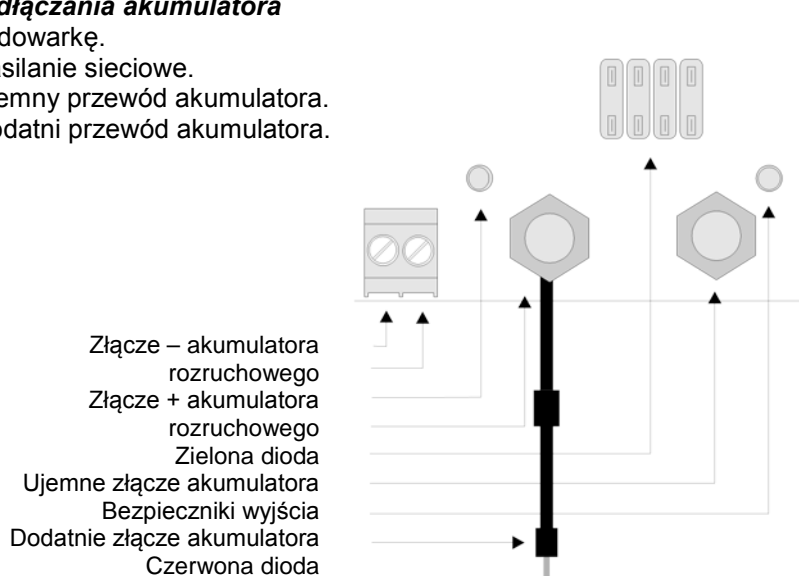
dłączania akumulatora
dowarkę.
silanie sieciowe.
emny przewód akumulatora.
odatni przewód akumulatora.

Złącze – akumulatora rozruchowego
Złącze + akumulatora rozruchowego
Zielona dioda
Ujemne złącze akumulatora
Bezpieczniki wyjścia
Dodatnie złącze akumulatora
Czerwona dioda